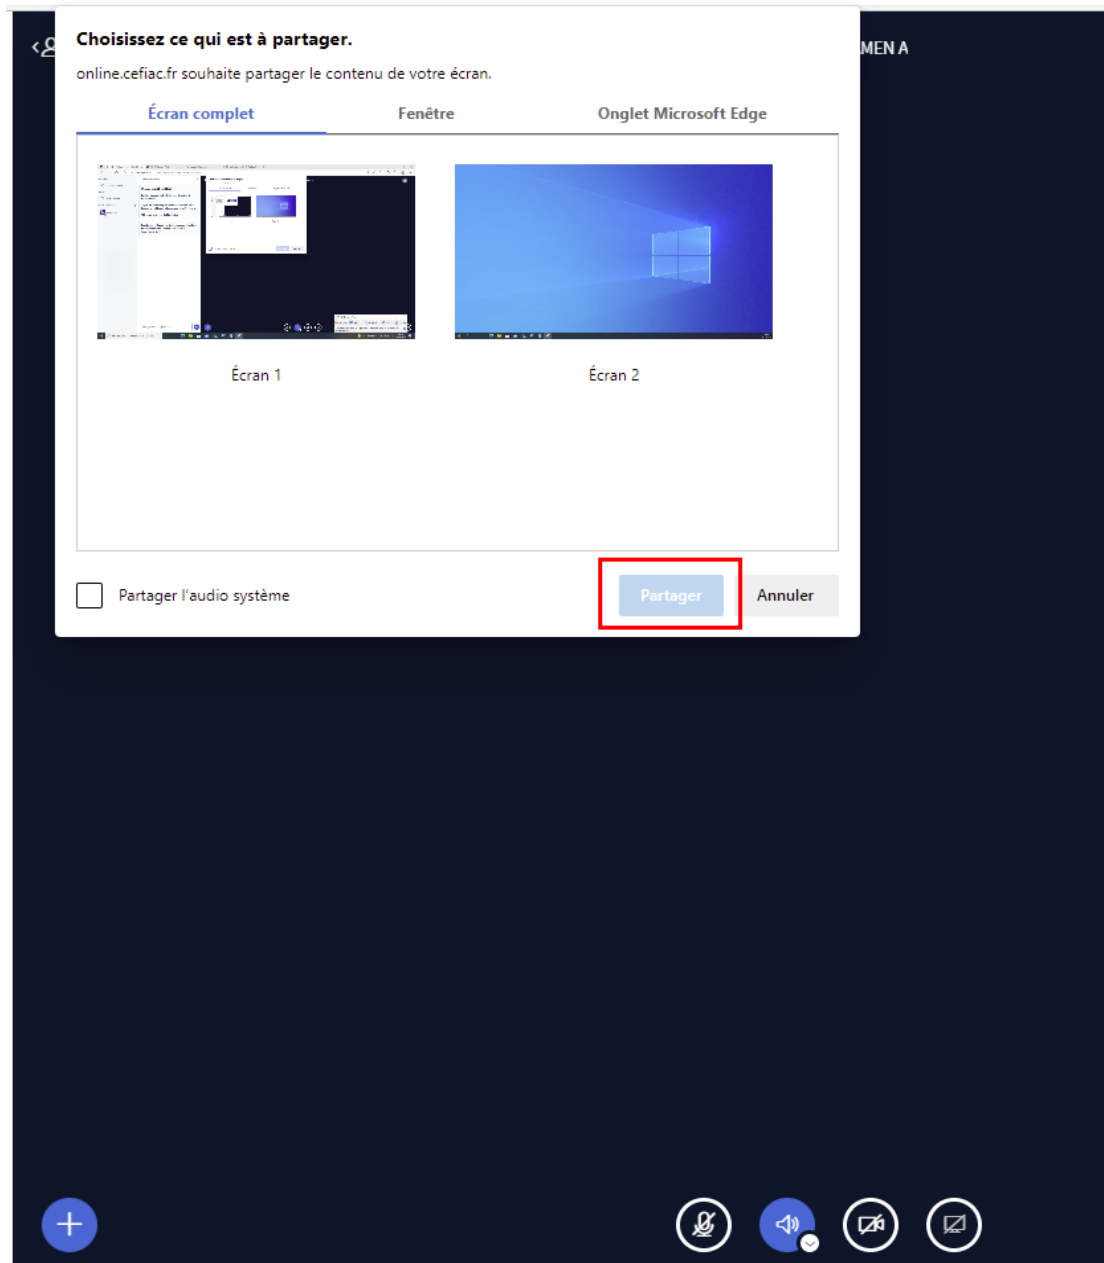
MEN A

Choisissez ce qui est à partager.

online.cefiac.fr souhaite partager le contenu de votre écran.

Écran complet | Fenêtre | Onglet Microsoft Edge

Écran 1

Écran 2

Partager l'audio système

Partager

Annuler